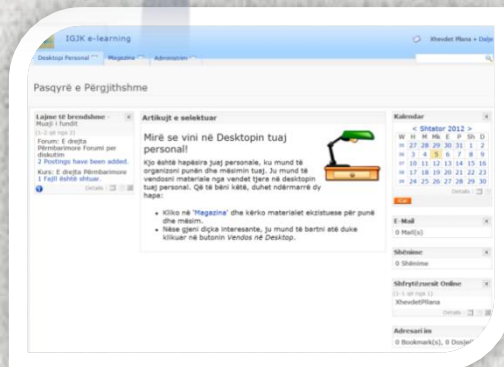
IGJK e-learning

Xhevdet Mlana » Dalje

Desktop Personal
Magazina
Administrimi

Pasqyrë e Përgjithshme

Lajme të brendshme - Muaji i fundit
(1-2 që nga 2)

Forum: E drejta Përmbarimore Forumi per diskutim
2 Postings have been added.

Kurs: E drejta Përmbarimore
1 Fajll është shtuar.

Detajet

Artikujt e selektuar

Mirë se vini në Desktopin tuaj personal!

Kjo është hapësira juaj personale, ku mund të organizoni punën dhe mësimin tuaj. Ju mund të vendosni materiale nga vendet tjera në desktopin tuaj personal. Që të bëni këtë, duhet ndërmarrë dy hape:

- Kliko në "Magazina" dhe kërko materialet ekzistuese për punë dhe mësim.
- Nëse gjeni diçka interesante, ju mund të bartni atë duke klikuar në butonin Vendos në Desktop.

Kalendar

< Shtator 2012 >

| W | H | M | M | E | P | Sh | D |
|---|---|---|---|---|---|---|---|
| 35 | 27 | 28 | 29 | 30 | 31 | 1 | 2 |
| 36 | 3 | 4 | 5 | 6 | 7 | 8 | 9 |
| 37 | 10 | 11 | 12 | 13 | 14 | 15 | 16 |
| 38 | 17 | 18 | 19 | 20 | 21 | 22 | 23 |
| 39 | 24 | 25 | 26 | 27 | 28 | 29 | 30 |

Detajet

Sot

E-Mail
0 Mail(s)

Shënime
0 Shënime

Shfrytëzuesit Online
(1-1 që nga 1)
XhevdetMlana

Detajet

Adresari im
0 Bookmark(s), 0 Dosje(t)